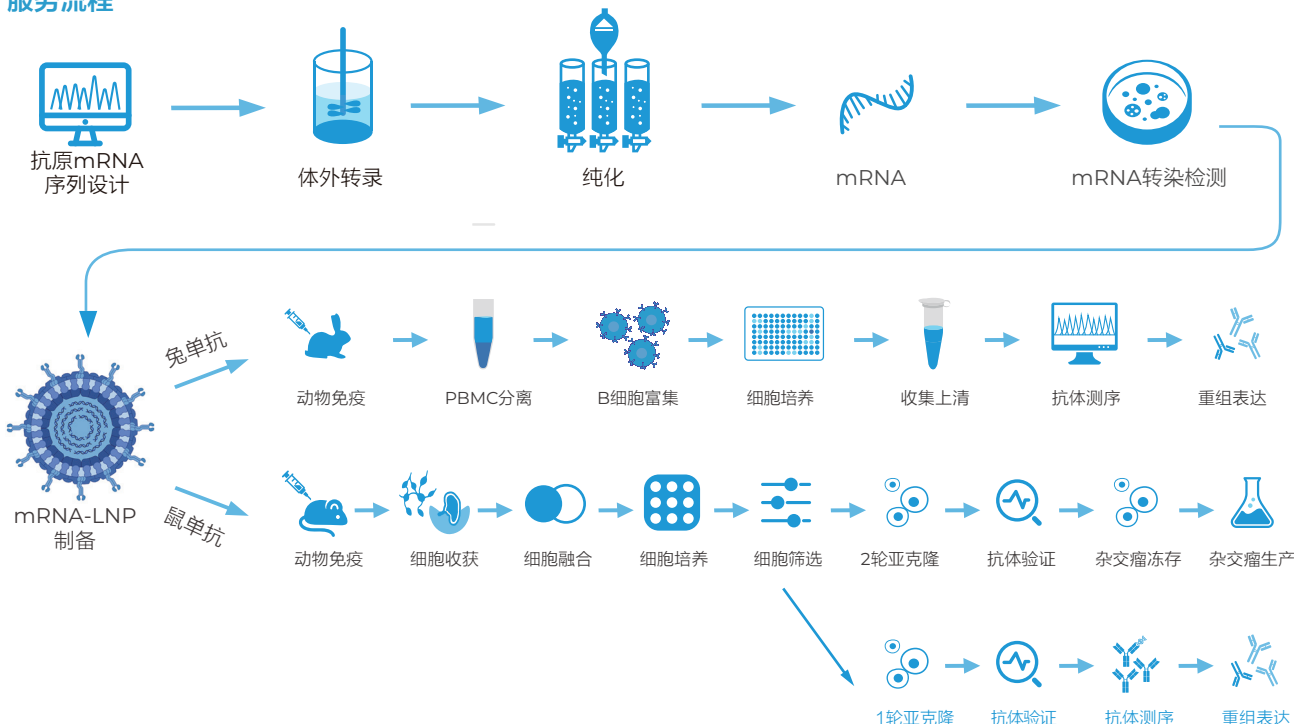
服务流程

抗原mRNA序列设计

体外转录

纯化

mRNA

mRNA转染检测

mRNA-LNP制备

兔单抗

动物免疫

PBMC分离

B细胞富集

细胞培养

收集上清

抗体测序

重组表达

鼠单抗

动物免疫

细胞收获

细胞融合

细胞培养

细胞筛选

2轮亚克隆

抗体验证

杂交瘤冻存

杂交瘤生产

1轮亚克隆

抗体验证

抗体测序

重组表达